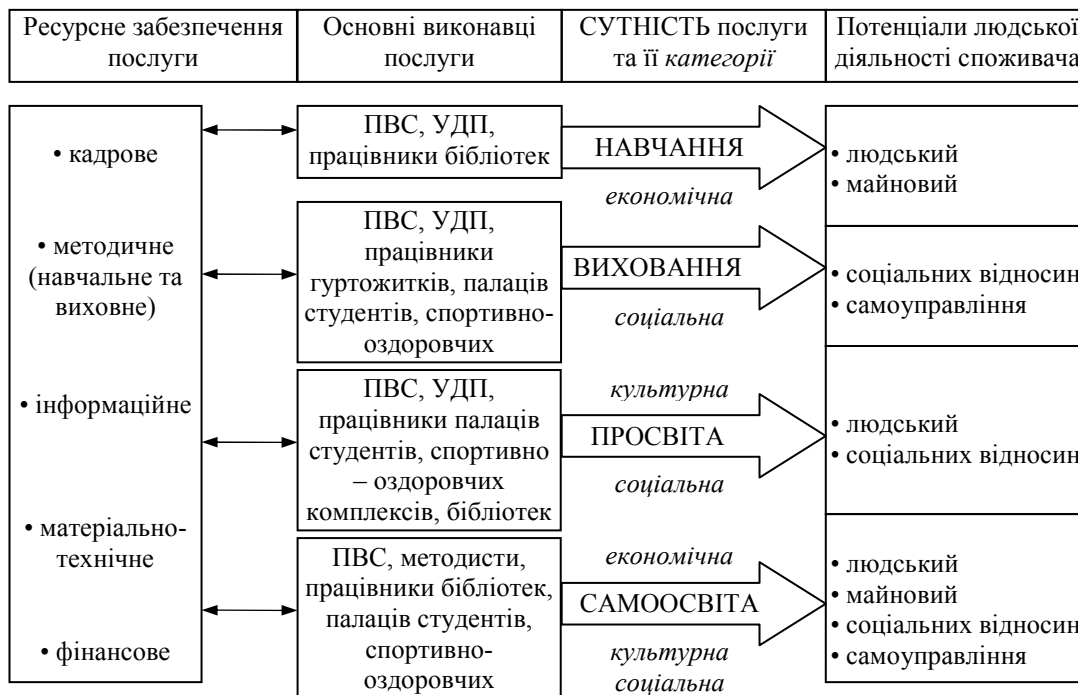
Ресурсне забезпечення послуги

Основні виконавці послуги

СУТНІСТЬ послуги та її *категорії*

Потенціали людської діяльності споживача

• кадрове

• методичне (навчальне та виховне)

• інформаційне

• матеріально-технічне

• фінансове

ПВС, УДП, працівники бібліотек

НАВЧАННЯ

*економічна*

• людський
• майновий

ПВС, УДП, працівники гуртожитків, палаців студентів, спортивно-оздоровчих

ВИХОВАННЯ

*соціальна*

• соціальних відносин
• самоуправління

ПВС, УДП, працівники палаців студентів, спортивно – оздоровчих комплексів, бібліотек

*культурна*

ПРОСВІТА

*соціальна*

• людський
• соціальних відносин

ПВС, методисти, працівники бібліотек, палаців студентів, спортивно-оздоровчих

*економічна*

САМООСВІТА

*культурна*
*соціальна*

• людський
• майновий
• соціальних відносин
• самоуправління